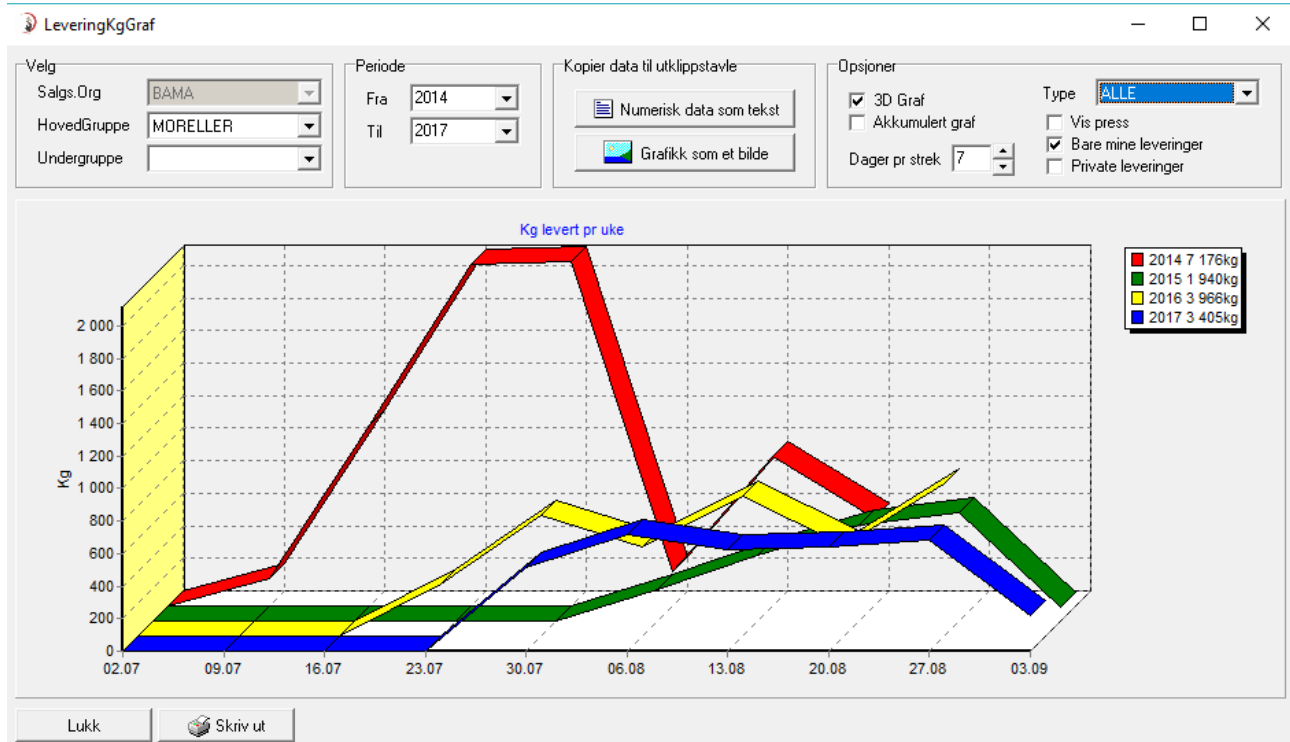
LeveringKgGraf

Velg
Salgs.Org BAMA
HovedGruppe MORELLER
Undergruppe

Periode
Fra 2014
Til 2017

Kopier data til utklippstavle
Numerisk data som tekst
Grafikk som et bilde

Opsjoner
☑ 3D Graf
☐ Akkumulert graf
Dager pr strek 7
Type ALLE
☐ Vis press
☑ Bare mine leveringer
☐ Private leveringer

Kg levert pr uke

2014 7 176kg
2015 1 940kg
2016 3 966kg
2017 3 405kg

Kg

2 000
1 800
1 600
1 400
1 200
1 000
800
600
400
200
0

02.07 09.07 16.07 23.07 30.07 06.08 13.08 20.08 27.08 03.09

Lukk
Skriv ut